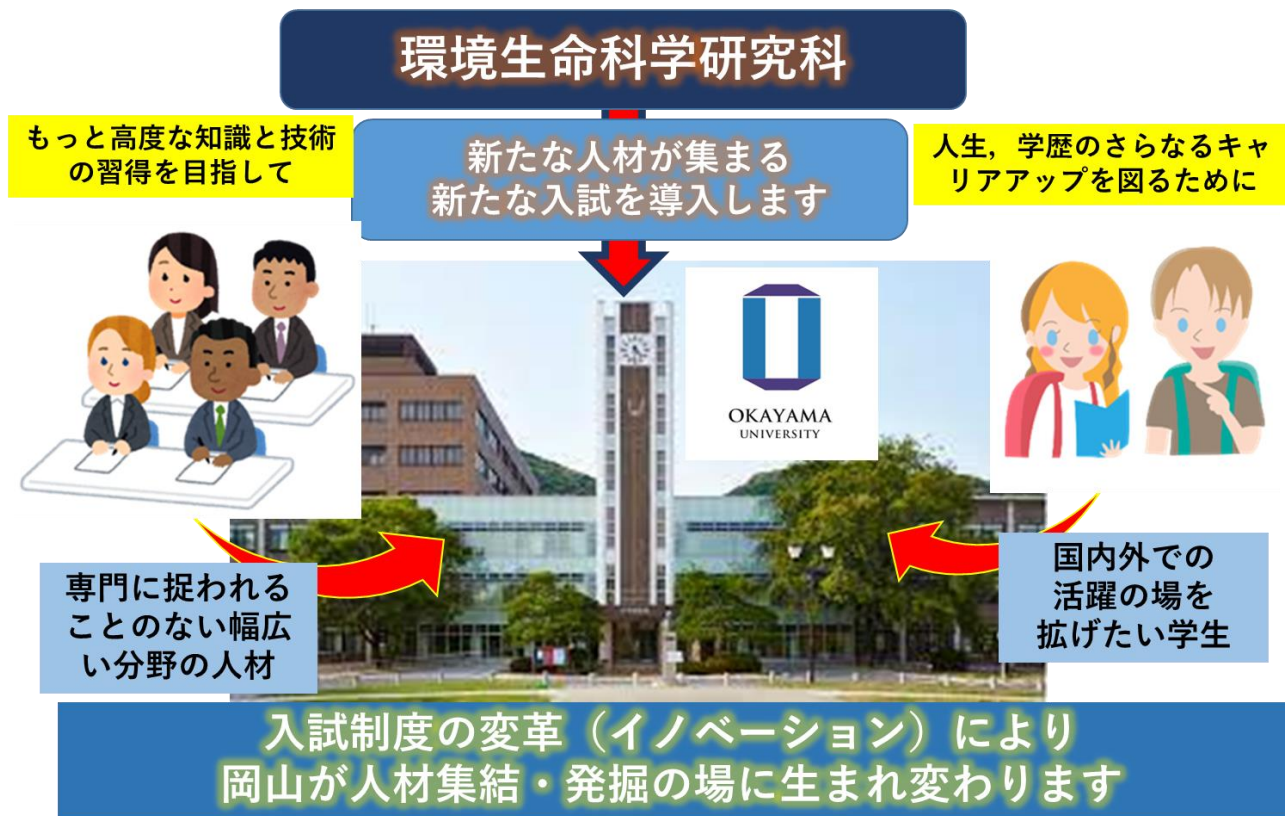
環境生命科学研究科

もっと高度な知識と技術の習得を目指して

新たな人材が集まる
新たな入試を導入します

人生，学歴のさらなるキャリアアップを図るために

OKAYAMA
UNIVERSITY

専門に捉われることのない幅広い分野の人材

国内外での
活躍の場を
拡げたい学生

入試制度の変革（イノベーション）により
岡山が人材集結・発掘の場に生まれ変わります